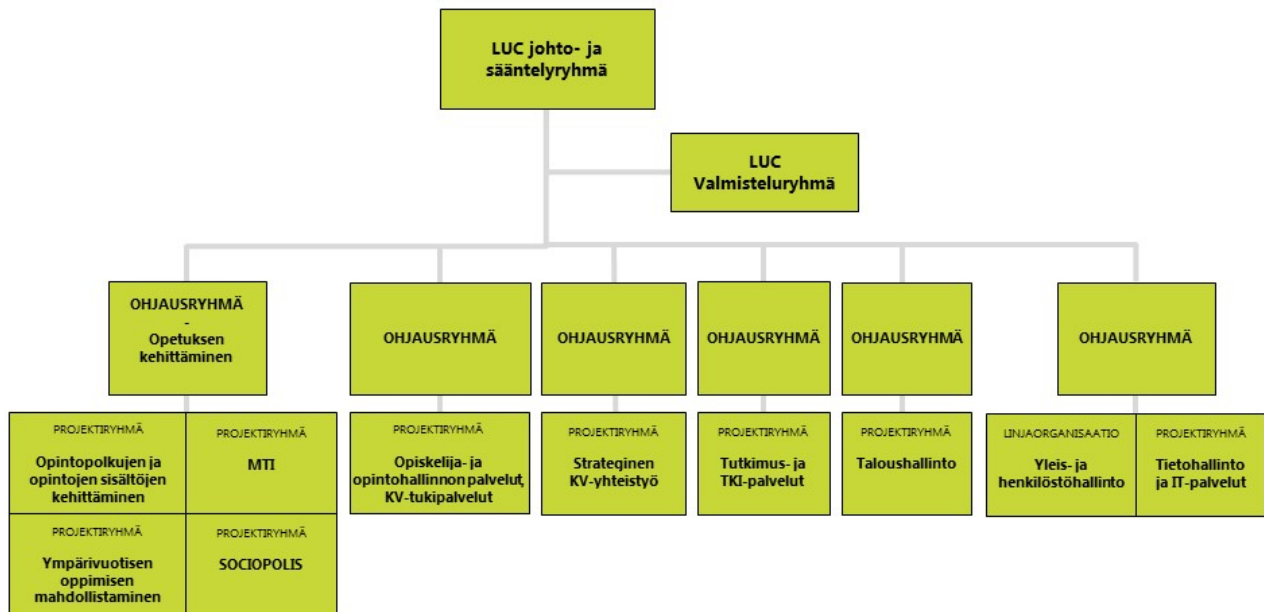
LUC johto- ja sääntelyryhmä

LUC Valmisteluryhmä

OHJAUSRYHMÄ - Opetuksen kehittäminen

PROJEKTIRYHMÄ
Opintopolkujen ja opintojen sisältöjen kehittäminen

PROJEKTIRYHMÄ
MTI

PROJEKTIRYHMÄ
Ympärivuotisen oppimisen mahdollistaminen

PROJEKTIRYHMÄ
SOCIOPOLIS

OHJAUSRYHMÄ

PROJEKTIRYHMÄ
Opiskelija- ja opintohallinnon palvelut, KV-tukipalvelut

OHJAUSRYHMÄ

PROJEKTIRYHMÄ
Strateginen KV-yhteistyö

OHJAUSRYHMÄ

PROJEKTIRYHMÄ
Tutkimus- ja TKI-palvelut

OHJAUSRYHMÄ

PROJEKTIRYHMÄ
Taloushallinto

OHJAUSRYHMÄ

LINJAORGANISAATIO
Yleis- ja henkilöstöhallinto

PROJEKTIRYHMÄ
Tietohallinto ja IT-palvelut